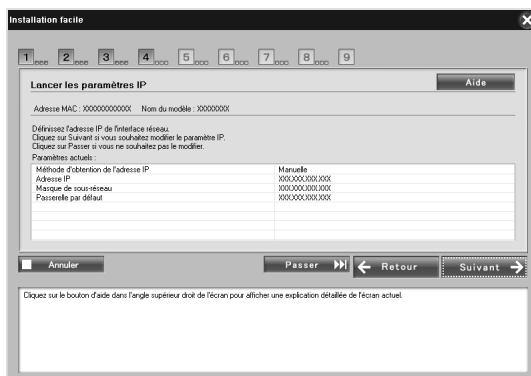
Installation facile

1 2 3 4 5 6 7 8 9

Lancer les paramètres IP

Aide

Adresse MAC : XXXXXXXXXXXX Nom du modèle : XXXXXXXX

Définissez l'adresse IP de l'interface réseau.
Cliquez sur Suivant si vous souhaitez modifier le paramètre IP.
Cliquez sur Passer si vous ne souhaitez pas le modifier.

Paramètres actuels :

| | |
|---|---|
| Méthode d'obtention de l'adresse IP | Manuelle |
| Adresse IP | XXX.XXX.XXX.XXX |
| Masque de sous-réseau | XXX.XXX.XXX.XXX |
| Passerelle par défaut | XXX.XXX.XXX.XXX |

Annuler

Passer

Retour

Suivant

Cliquez sur le bouton d'aide dans l'angle supérieur droit de l'écran pour afficher une explication détaillée de l'écran actuel.